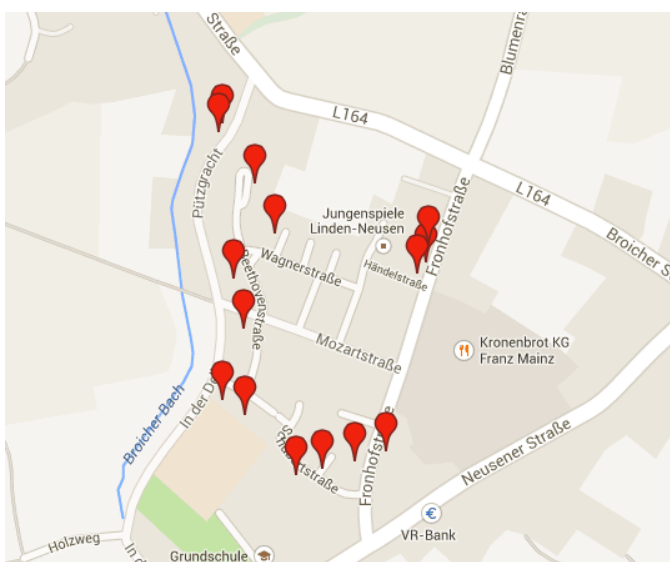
Straße
L164
L164
Blumenra
Broicher S
Pützgracht
Jungenspiele Linden-Neusen
Fronhofstraße
Wagnerstraße
Händelstraße
Beethovenstraße
Mozartstraße
Kronenbrot KG Franz Mainz
Broicher Bach
In der D
Schubertstraße
Fronhofstraße
Neusener Straße
VR-Bank
Holzweg
In d
Grundschule